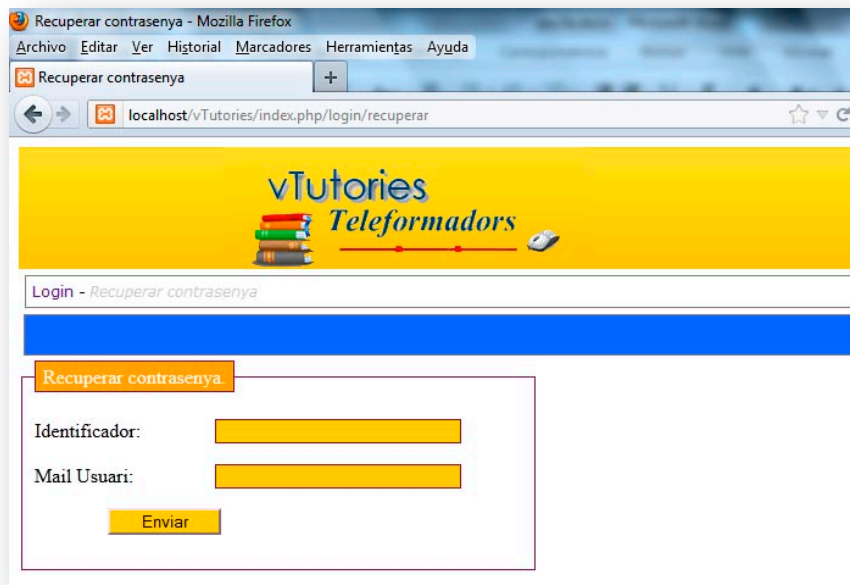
Recuperar contrasenya - Mozilla Firefox

Archivo Editar Ver Historial Marcadores Herramientas Ayuda

Recuperar contrasenya +

localhost/vTutories/index.php/login/recuperar

vTutories

Teleformadors

Login - Recuperar contrasenya

Recuperar contrasenya

Identificador:

Mail Usuari:

Enviar